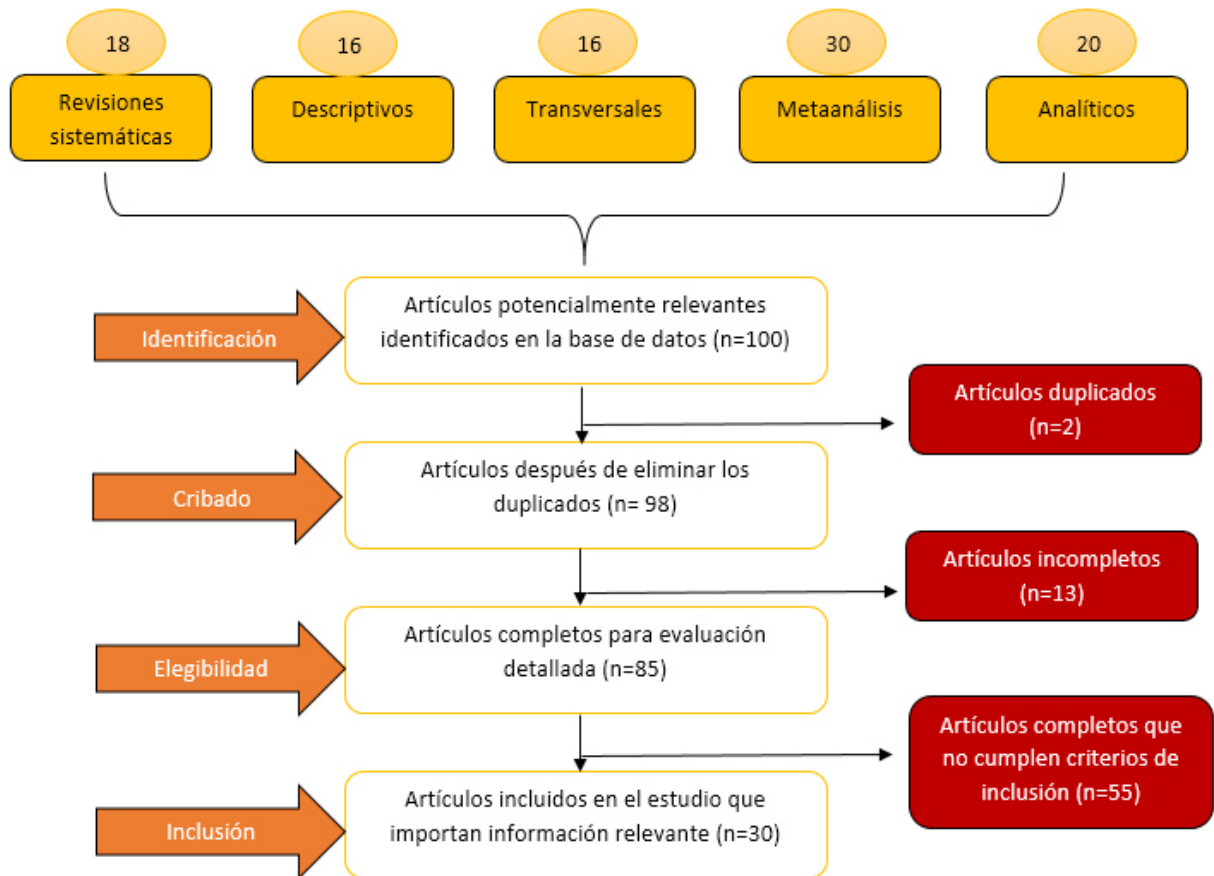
18
Revisiones sistemáticas

16
Descriptivos

16
Transversales

30
Metaanálisis

20
Analíticos

Identificación
Artículos potencialmente relevantes identificados en la base de datos (n=100)

Artículos duplicados (n=2)

Cribado
Artículos después de eliminar los duplicados (n= 98)

Artículos incompletos (n=13)

Elegibilidad
Artículos completos para evaluación detallada (n=85)

Artículos completos que no cumplen criterios de inclusión (n=55)

Inclusión
Artículos incluidos en el estudio que importan información relevante (n=30)